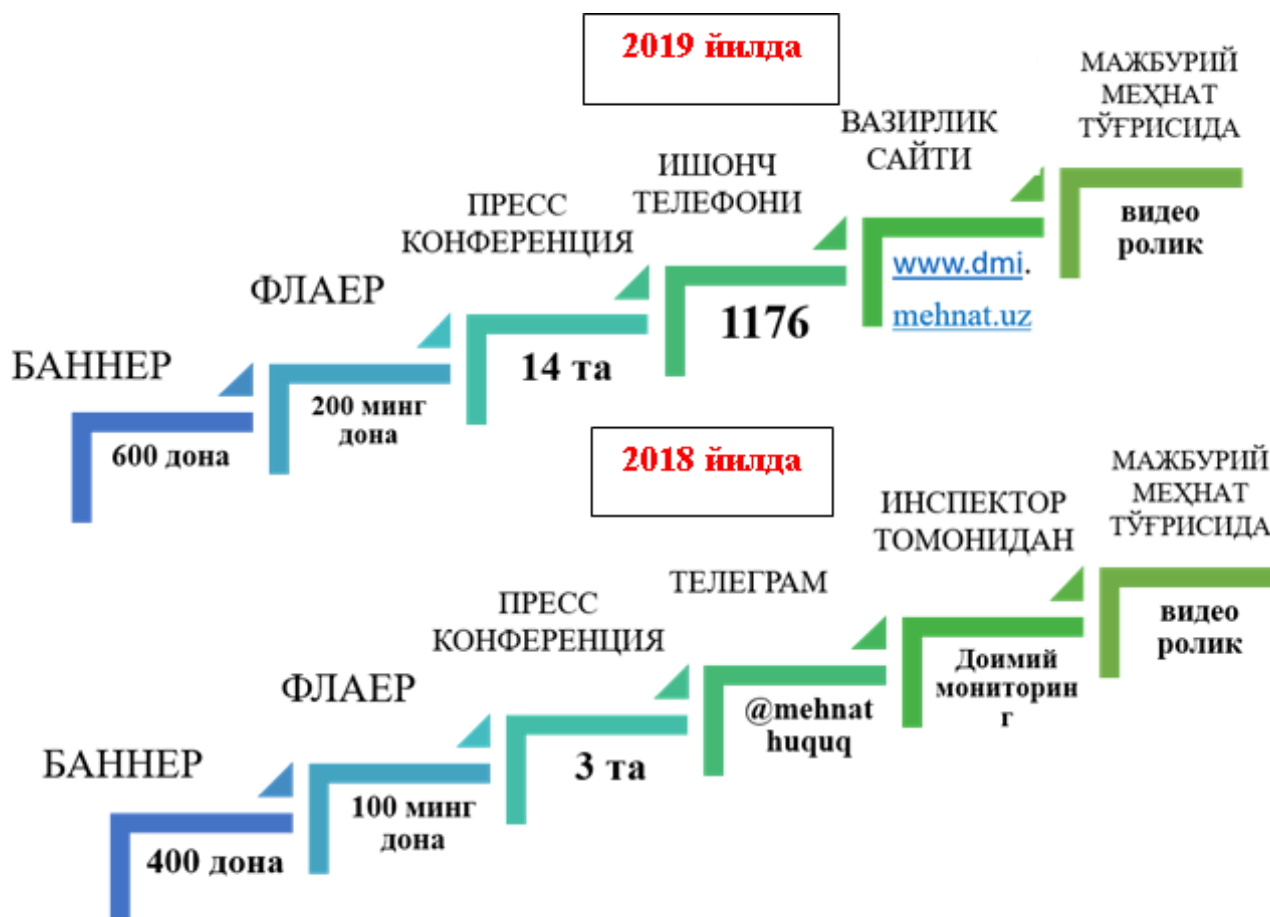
2019 йилда

БАННЕР
600 дона

ФЛАЕР
200 минг дона

ПРЕСС КОНФЕРЕНЦИЯ
14 та

ИШОНЧ ТЕЛЕФОНИ
1176

ВАЗИРЛИК САЙТИ
www.dmi.mehnat.uz

МАЖБУРИЙ МЕҲНАТ ТЎҒРИСИДА
видео ролик

2018 йилда

БАННЕР
400 дона

ФЛАЕР
100 минг дона

ПРЕСС КОНФЕРЕНЦИЯ
3 та

ТЕЛЕГРАМ
@mehnat huquq

ИНСПЕКТОР ТОМОНИДАН
Доимий мониторинг

МАЖБУРИЙ МЕҲНАТ ТЎҒРИСИДА
видео ролик